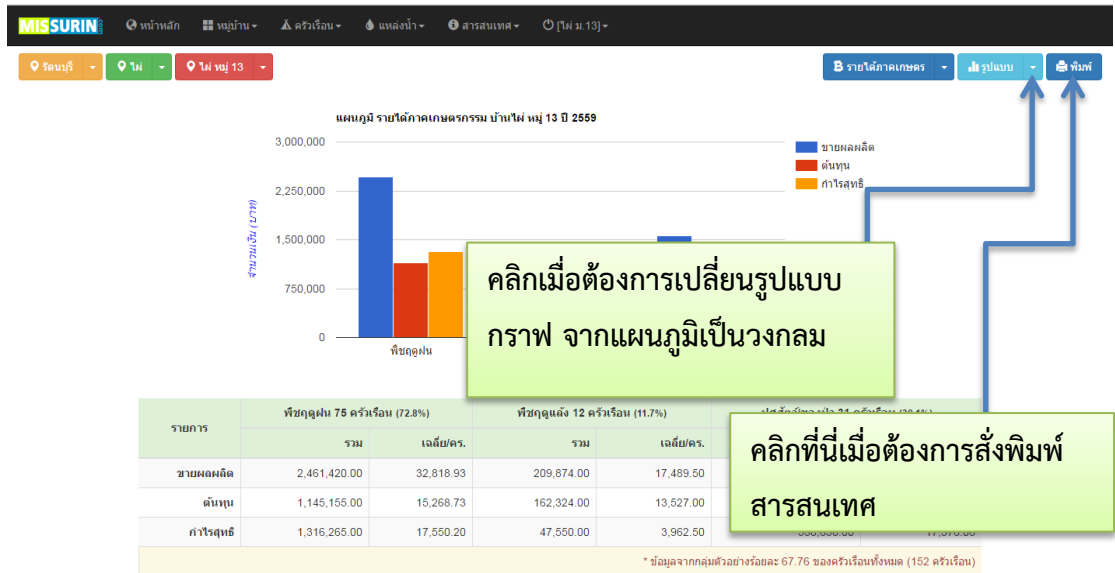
MISSURIN หน้าหลัก หมู่บ้าน ครัวเรือน แหล่งน้ำ สารสนเทศ [ไผ่ ม.13]

รัตนบุรี ไผ่ ไผ่ หมู่ 13

รายได้ภาคเกษตร รูปแบบ พิมพ์

แผนภูมิ รายได้ภาคเกษตรกรรม บ้านไผ่ หมู่ 13 ปี 2559

3,000,000
2,250,000
1,500,000
750,000
0

จำนวนเงิน (บาท)

พืชฤดูฝน

ขายผลผลิต
ต้นทุน
กำไรสุทธิ

คลิกเมื่อต้องการเปลี่ยนรูปแบบกราฟ จากแผนภูมิเป็นวงกลม

คลิกที่นี่เมื่อต้องการสั่งพิมพ์สารสนเทศ

| รายการ | พืชฤดูฝน 75 ครัวเรือน (72.8%) | | พืชฤดูแล้ง 12 ครัวเรือน (11.7%) | | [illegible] |
|---|---|---|---|---|---|
| | รวม | เฉลี่ย/ครว. | รวม | เฉลี่ย/ครว. | |
| ขายผลผลิต | 2,461,420.00 | 32,818.93 | 209,874.00 | 17,489.50 | |
| ต้นทุน | 1,145,155.00 | 15,268.73 | 162,324.00 | 13,527.00 | |
| กำไรสุทธิ | 1,316,265.00 | 17,550.20 | 47,550.00 | 3,962.50 | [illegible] |

* ข้อมูลจากกลุ่มตัวอย่างร้อยละ 67.76 ของครัวเรือนทั้งหมด (152 ครัวเรือน)